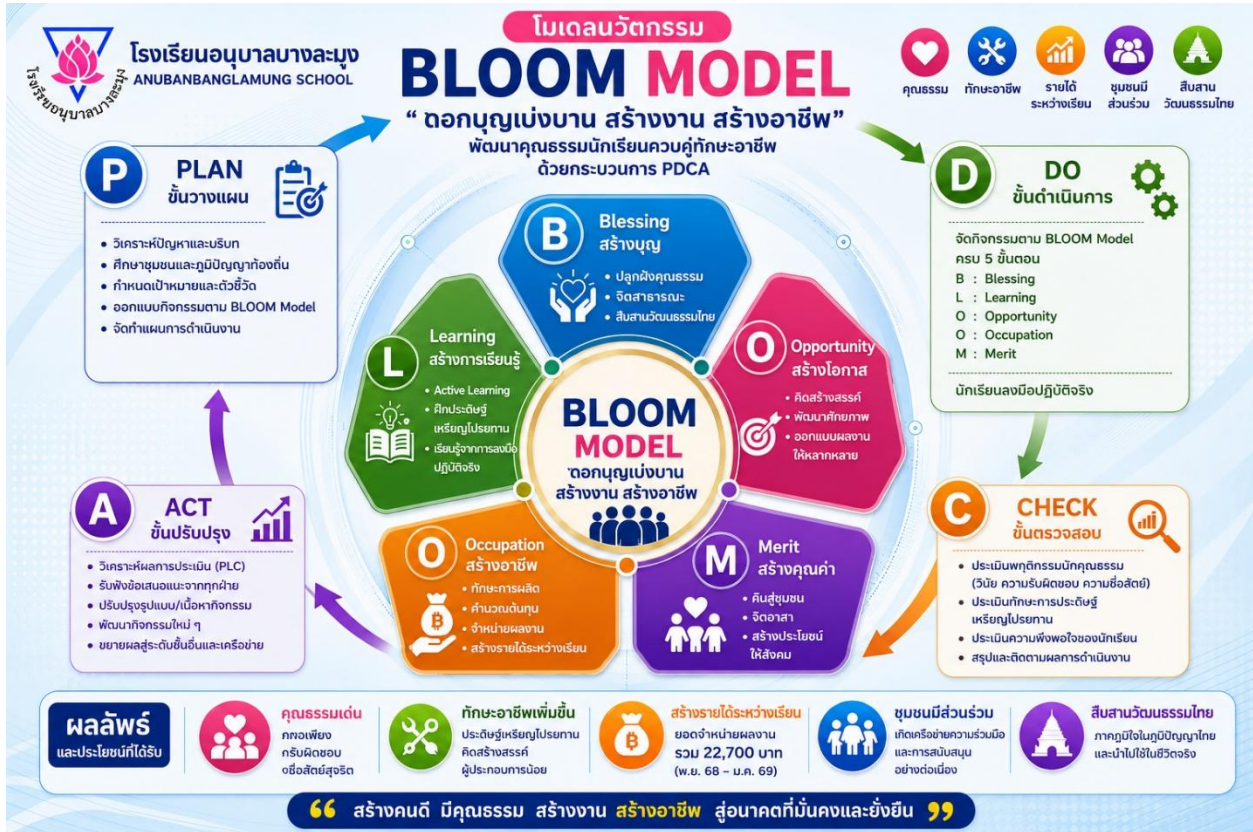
โรงเรียนอนุบาลบางละมุง
ANUBANBANGLAMUNG SCHOOL
โรงเรียนอนุบาลบางละมุง

โมเดลนวัตกรรม
BLOOM MODEL
" ดอกบุญเบ่งบาน สร้างงาน สร้างอาชีพ"
พัฒนาคุณธรรมนักเรียนควบคู่ทักษะอาชีพ ด้วยกระบวนการ PDCA

คุณธรรม | ทักษะอาชีพ | รายได้ระหว่างเรียน | ชุมชนมีส่วนร่วม | สืบสานวัฒนธรรมไทย

P PLAN ขั้นวางแผน
• วิเคราะห์ปัญหาและบริบท
• ศึกษาชุมชนและภูมิปัญญาท้องถิ่น
• กำหนดเป้าหมายและตัวชี้วัด
• ออกแบบกิจกรรมตาม BLOOM Model
• จัดทำแผนการดำเนินงาน

D DO ขั้นดำเนินการ
จัดกิจกรรมตาม BLOOM Model ครบ 5 ขั้นตอน
B : Blessing
L : Learning
O : Opportunity
O : Occupation
M : Merit
นักเรียนลงมือปฏิบัติจริง

B Blessing สร้างบุญ
• ปลูกฝังคุณธรรม
• จิตสาธารณะ
• สืบสานวัฒนธรรมไทย

L Learning สร้างการเรียนรู้
• Active Learning
• ฝึกประดิษฐ์เหรียญโปรยทาน
• เรียนรู้จากการลงมือปฏิบัติจริง

O Opportunity สร้างโอกาส
• คิดสร้างสรรค์
• พัฒนาศักยภาพ
• ออกแบบผลงานให้หลากหลาย

BLOOM MODEL
ดอกบุญเบ่งบาน สร้างงาน สร้างอาชีพ

O Occupation สร้างอาชีพ
• ทักษะการผลิต
• คำนวณต้นทุน
• จำหน่ายผลงาน
• สร้างรายได้ระหว่างเรียน

M Merit สร้างคุณค่า
• คืนสู่ชุมชน
• จิตอาสา
• สร้างประโยชน์ให้สังคม

A ACT ขั้นปรับปรุง
• วิเคราะห์ผลการประเมิน (PLC)
• รับฟังข้อเสนอแนะจากทุกฝ่าย
• ปรับปรุงรูปแบบ/เนื้อหากิจกรรม
• พัฒนากิจกรรมใหม่ ๆ
• ขยายผลสู่ระดับชั้นอื่นและเครือข่าย

C CHECK ขั้นตรวจสอบ
• ประเมินพฤติกรรมนักคุณธรรม (วินัย ความรับผิดชอบ ความซื่อสัตย์)
• ประเมินทักษะการประดิษฐ์เหรียญโปรยทาน
• ประเมินความพึงพอใจของนักเรียน
• สรุปและติดตามผลการดำเนินงาน

ผลลัพธ์ และประโยชน์ที่ได้รับ
คุณธรรมเด่น
ความเพียร รับผิดชอบ ซื่อสัตย์สุจริต
ทักษะอาชีพเพิ่มขึ้น
ประดิษฐ์เหรียญโปรยทาน คิดสร้างสรรค์ ผู้ประกอบการน้อย
สร้างรายได้ระหว่างเรียน
ยอดจำหน่ายผลงาน รวม 22,700 บาท (พ.ย. 68 – ม.ค. 69)
ชุมชนมีส่วนร่วม
เกิดเครือข่ายความร่วมมือและการสนับสนุนอย่างต่อเนื่อง
สืบสานวัฒนธรรมไทย
ภาคภูมิใจในภูมิปัญญาไทยและนำไปใช้ในชีวิตจริง

" สร้างคนดี มีคุณธรรม สร้างงาน สร้างอาชีพ สู่อนาคตที่มั่นคงและยั่งยืน "